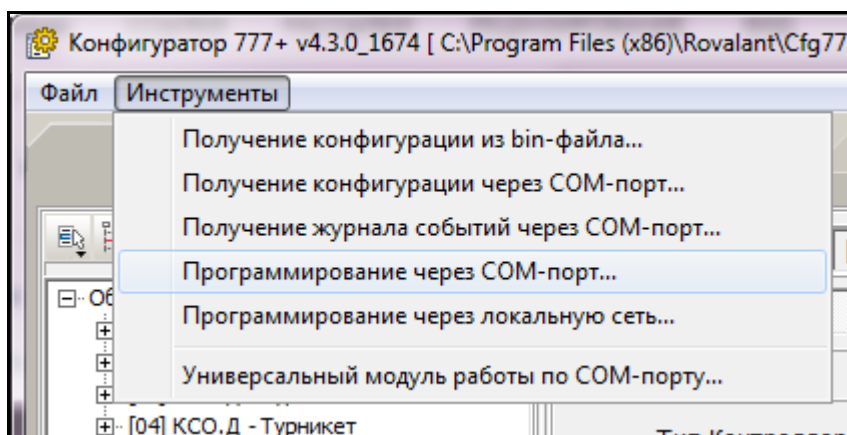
Конфигуратор 777+ v4.3.0_1674 [ C:\Program Files (x86)\Rovalant\Cfg77

Файл Инструменты

Получение конфигурации из bin-файла...
Получение конфигурации через COM-порт...
Получение журнала событий через COM-порт...
Программирование через COM-порт...
Программирование через локальную сеть...
Универсальный модуль работы по COM-порту...

Об

[04] КСО.Д - Турникет

Тип Контролле